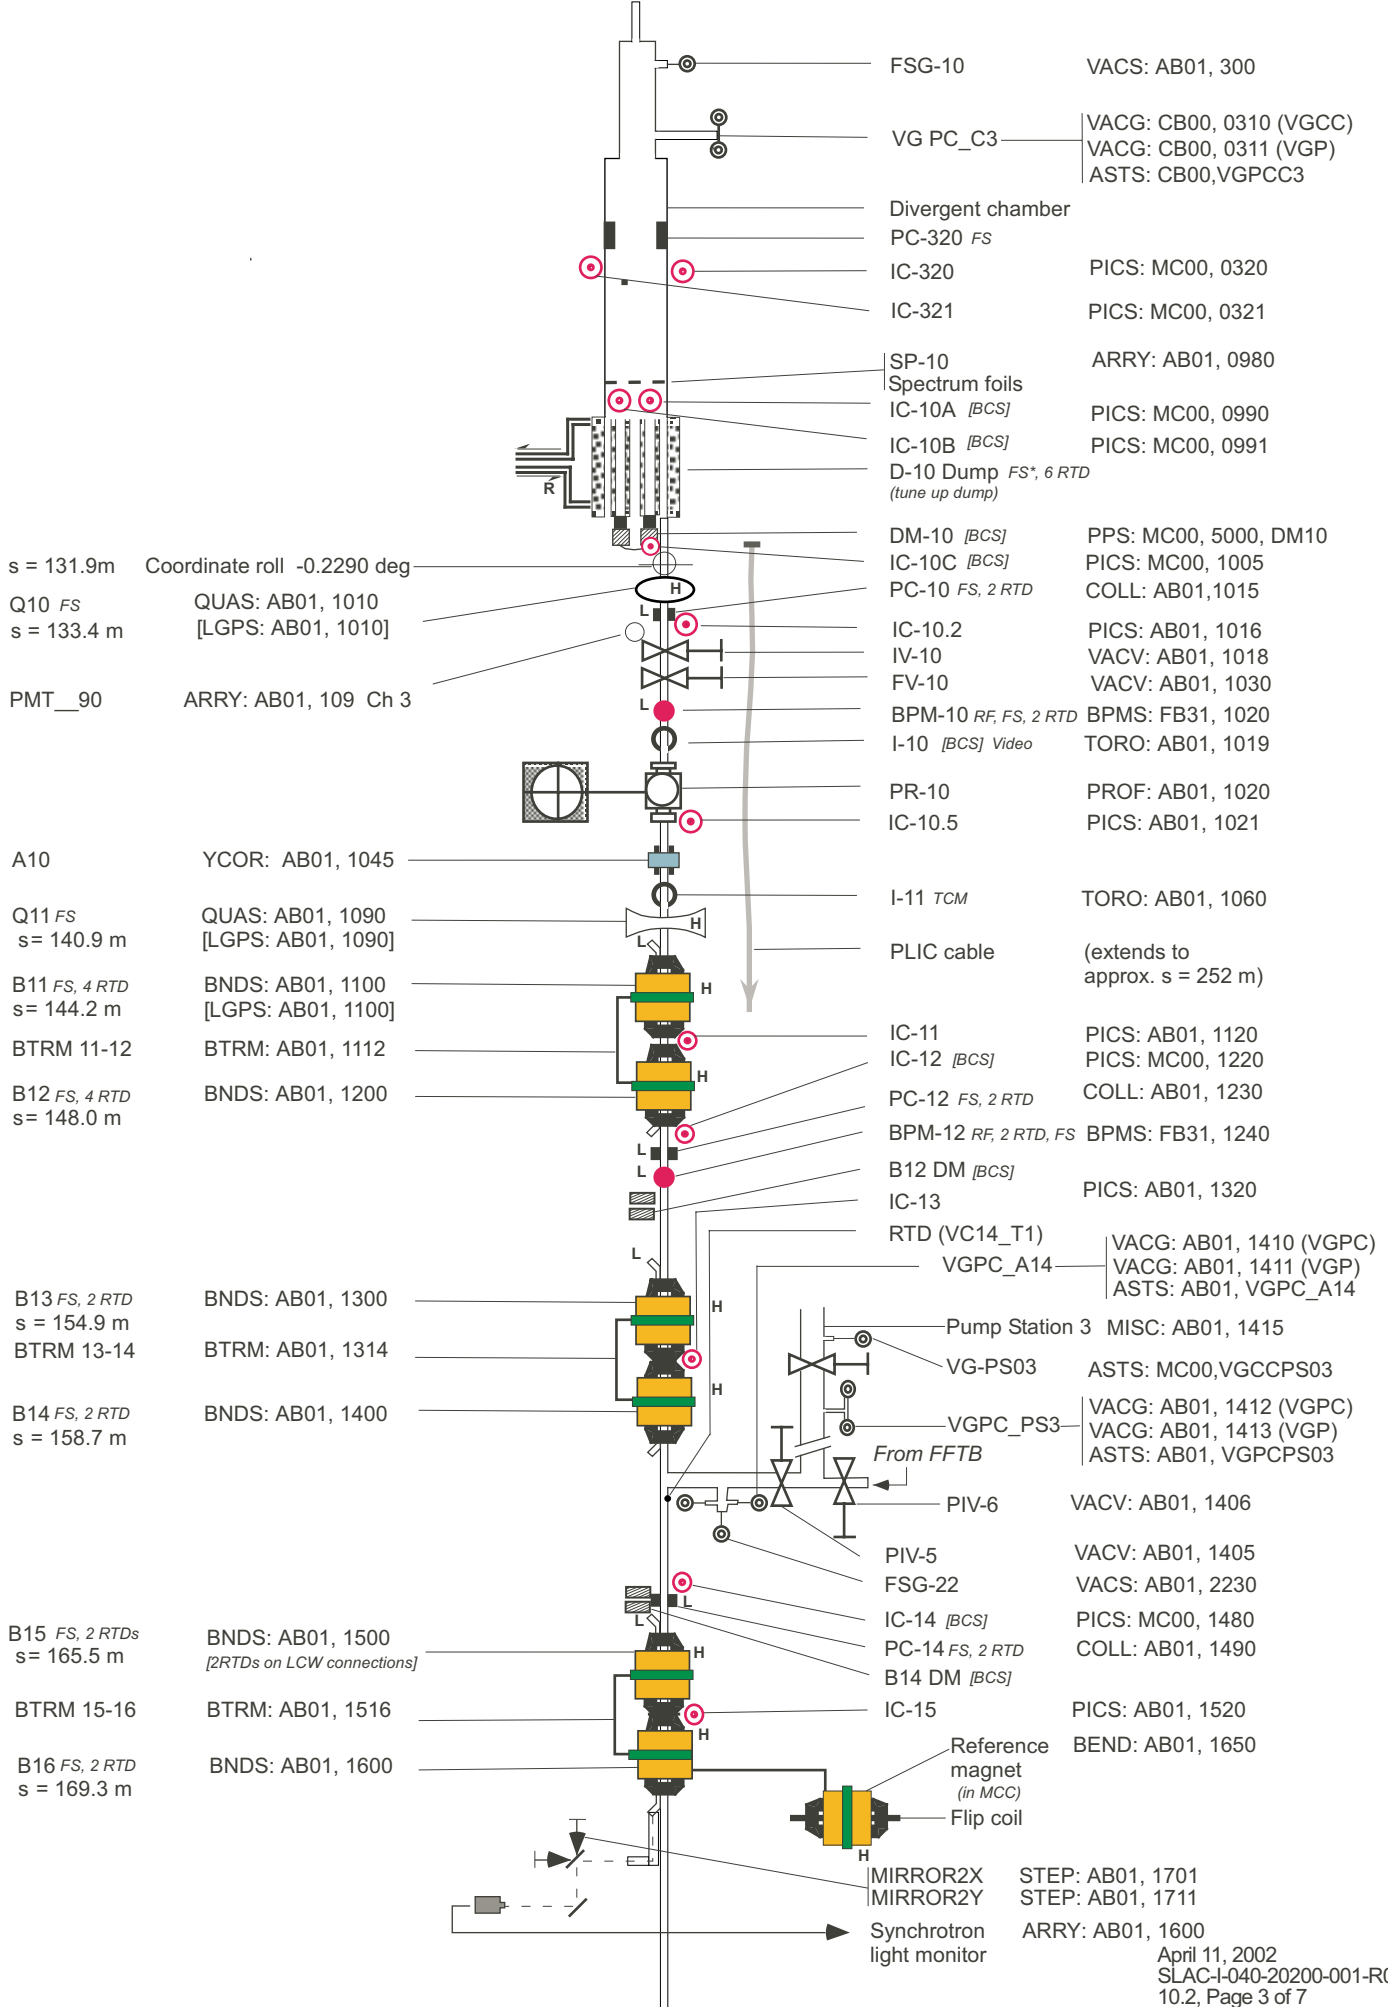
FSG-10 VACS: AB01, 300

VG PC_C3 VACG: CB00, 0310 (VGCC)
VACG: CB00, 0311 (VGP)
ASTS: CB00,VGPCC3

Divergent chamber
PC-320 FS
IC-320 PICS: MC00, 0320
IC-321 PICS: MC00, 0321

SP-10 ARRY: AB01, 0980
Spectrum foils
IC-10A [BCS] PICS: MC00, 0990
IC-10B [BCS] PICS: MC00, 0991
R
D-10 Dump FS*, 6 RTD
(tune up dump)

DM-10 [BCS] PPS: MC00, 5000, DM10
s = 131.9m Coordinate roll -0.2290 deg
IC-10C [BCS] PICS: MC00, 1005
H
PC-10 FS, 2 RTD COLL: AB01,1015
Q10 FS QUAS: AB01, 1010
s = 133.4 m [LGPS: AB01, 1010]
L
IC-10.2 PICS: AB01, 1016
IV-10 VACV: AB01, 1018
FV-10 VACV: AB01, 1030
PMT__90 ARRY: AB01, 109 Ch 3
L
BPM-10 RF, FS, 2 RTD BPMS: FB31, 1020
I-10 [BCS] Video TORO: AB01, 1019

PR-10 PROF: AB01, 1020
IC-10.5 PICS: AB01, 1021

A10 YCOR: AB01, 1045

I-11 TCM TORO: AB01, 1060
Q11 FS QUAS: AB01, 1090
s= 140.9 m [LGPS: AB01, 1090]
H
L
PLIC cable (extends to approx. s = 252 m)

B11 FS, 4 RTD BNDS: AB01, 1100
s= 144.2 m [LGPS: AB01, 1100]
H
IC-11 PICS: AB01, 1120
BTRM 11-12 BTRM: AB01, 1112
IC-12 [BCS] PICS: MC00, 1220
H
B12 FS, 4 RTD BNDS: AB01, 1200
s= 148.0 m
PC-12 FS, 2 RTD COLL: AB01, 1230
BPM-12 RF, 2 RTD, FS BPMS: FB31, 1240
L
L
B12 DM [BCS]
IC-13 PICS: AB01, 1320
RTD (VC14_T1)
VGPC_A14 VACG: AB01, 1410 (VGPC)
VACG: AB01, 1411 (VGP)
ASTS: AB01, VGPC_A14
L
B13 FS, 2 RTD BNDS: AB01, 1300
s = 154.9 m
H
Pump Station 3 MISC: AB01, 1415
BTRM 13-14 BTRM: AB01, 1314
VG-PS03 ASTS: MC00,VGCCPS03
H
B14 FS, 2 RTD BNDS: AB01, 1400
s = 158.7 m
VGPC_PS3 VACG: AB01, 1412 (VGPC)
VACG: AB01, 1413 (VGP)
From FFTB ASTS: AB01, VGPCPS03

PIV-6 VACV: AB01, 1406

PIV-5 VACV: AB01, 1405
FSG-22 VACS: AB01, 2230
IC-14 [BCS] PICS: MC00, 1480
L
L
B15 FS, 2 RTDs BNDS: AB01, 1500
s= 165.5 m [2RTDs on LCW connections]
PC-14 FS, 2 RTD COLL: AB01, 1490
H
B14 DM [BCS]
BTRM 15-16 BTRM: AB01, 1516
IC-15 PICS: AB01, 1520
H
B16 FS, 2 RTD BNDS: AB01, 1600
s = 169.3 m
Reference magnet (in MCC) BEND: AB01, 1650
Flip coil
H
MIRROR2X STEP: AB01, 1701
MIRROR2Y STEP: AB01, 1711
Synchrotron light monitor ARRY: AB01, 1600
April 11, 2002
SLAC-I-040-20200-001-R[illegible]
10.2, Page 3 of 7